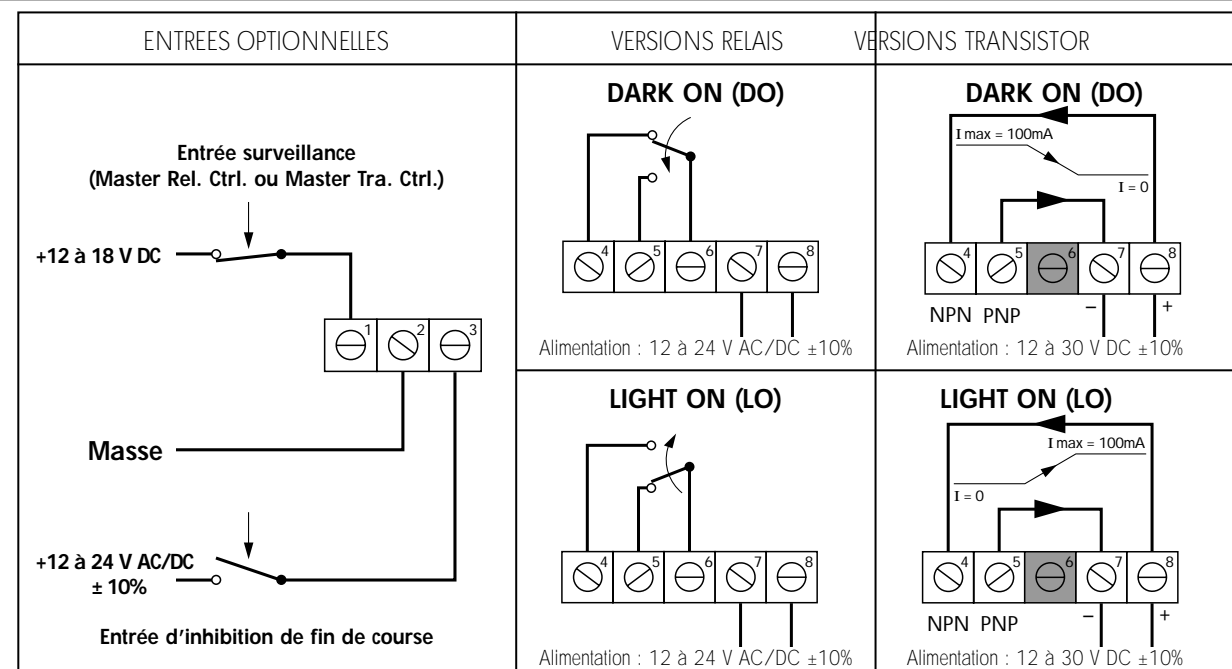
| ENTREES OPTIONNELLES | VERSIONS RELAIS | VERSIONS TRANSISTOR |
|---|---|---|
| Entrée surveillance (Master Rel. Ctrl. ou Master Tra. Ctrl.) +12 à 18 V DC 1 2 3 Masse +12 à 24 V AC/DC ± 10% Entrée d'inhibition de fin de course | DARK ON (DO) 4 5 6 7 8 Alimentation : 12 à 24 V AC/DC ±10% | DARK ON (DO) I max = 100mA I = 0 4 5 6 7 8 NPN PNP – + Alimentation : 12 à 30 V DC ±10% |
| | LIGHT ON (LO) 4 5 6 7 8 Alimentation : 12 à 24 V AC/DC ±10% | LIGHT ON (LO) I max = 100mA I = 0 4 5 6 7 8 NPN PNP – + Alimentation : 12 à 30 V DC ±10% |